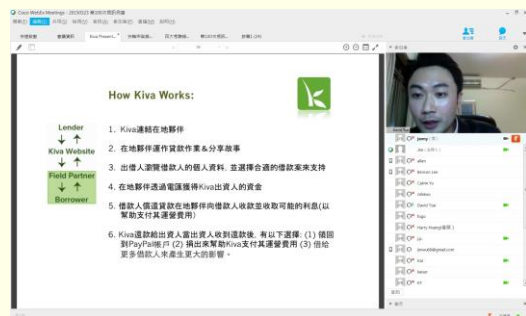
Cisco WebEx Meetings - 20130123

How Kiva Works:

Lender
Kiva Website
Field Partner
Borrower

1. Kiva連結在地夥伴

2. 在地夥伴進行貸款作業&分享故事

3. 出借人瀏覽借款人的個人資料, 並選擇合適的借款案來支持

4. 在地夥伴透過電匯獲得Kiva出資人的資金

5. 借款人償還貸款在地夥伴向借款人收款並收取可能的利息(以幫助支付其運營費用)

6. Kiva退款給出資人當出資人收到退款後, 有以下選擇: (1) 領回到PayPal帳戶 (2) 捐出來幫助Kiva支付其運營費用 (3) 借給更多借款人來產生更大的影響。

參與者

jenny

allen

Cathe Yu

Harry Huang

Lin

Ivan

kaiser

KT